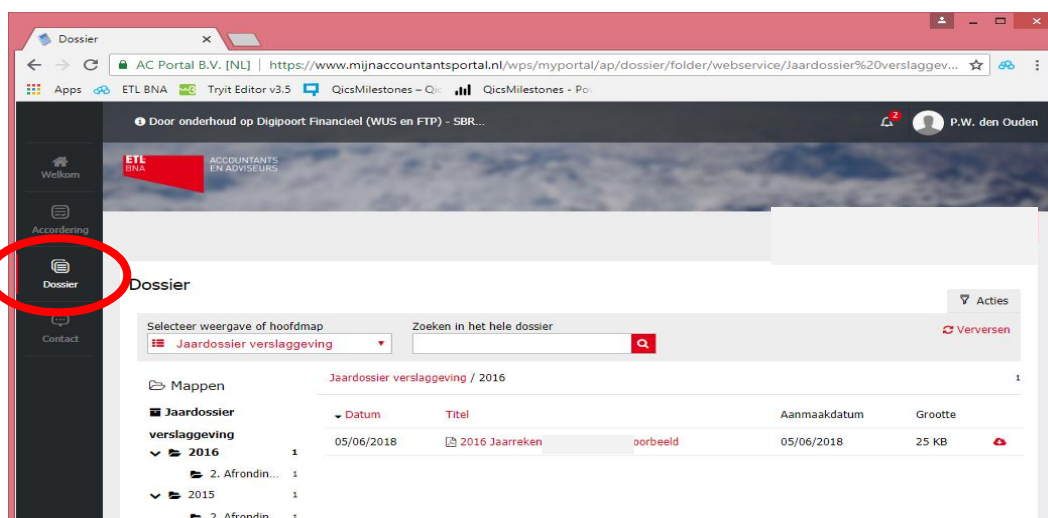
Dossier ×

AC Portal B.V. [NL] | https://www.mijnaccountantsportal.nl/wps/myportal/ap/dossier/folder/webservice/Jaardossier%20verslaggev...

Apps ETL BNA Tryit Editor v3.5 QicsMilestones – Qic QicsMilestones - Pov

Door onderhoud op Digipoort Financieel (WUS en FTP) - SBR...

2 P.W. den Ouden

Welkom

Accordering

Dossier

Contact

ETL BNA ACCOUNTANTS EN ADVISEURS

Dossier

Acties

Selecteer weergave of hoofdmap

Jaardossier verslaggeving

Zoeken in het hele dossier

Verversen

Mappen

Jaardossier verslaggeving

2016 1

2. Afrondin... 1

2015 1

2. Afrondin... 1

Jaardossier verslaggeving / 2016

1

| Datum | Titel | Aanmaakdatum | Grootte |
|---|---|---|---|
| 05/06/2018 | 2016 Jaarreken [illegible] oorbeeld | 05/06/2018 | 25 KB |